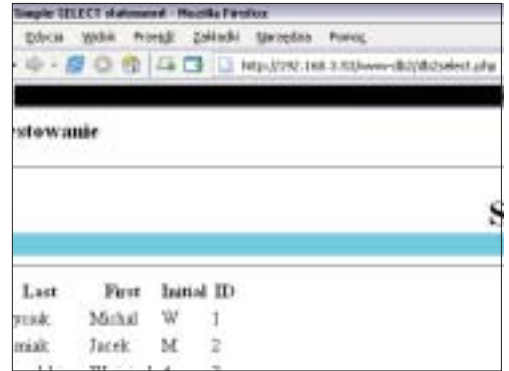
Simple SELECT statement - Mozilla Firefox
Edycja Widok Przejdź Zakładki Narzędzia Pomoc
http://192.168.3.53/www-db2/db2select.php

estowanie

S

| Last | First | Initial | ID |
|---|---|---|---|
| yczak | Michal | W | 1 |
| miak | Jacek | M | 2 |
| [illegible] | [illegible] | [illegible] | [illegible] |